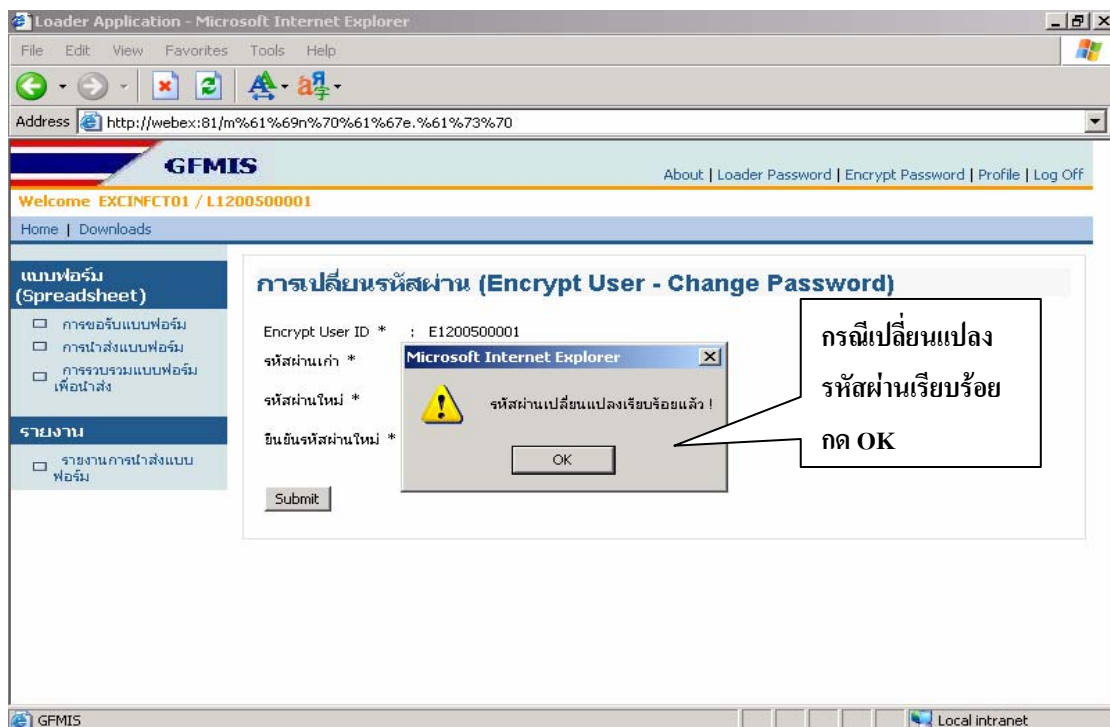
Loader Application - Microsoft Internet Explorer
File Edit View Favorites Tools Help
Address http://webex:81/m%61%69n%70%61%67e.%61%73%70

GFMIS
About | Loader Password | Encrypt Password | Profile | Log Off
Welcome EXCINFCT01 / L1200500001
Home | Downloads

แบบฟอร์ม (Spreadsheet)
การขอรับแบบฟอร์ม
การนำส่งแบบฟอร์ม
การรวบรวมแบบฟอร์มเพื่อนำส่ง
รายงาน
รายงานการนำส่งแบบฟอร์ม

การเปลี่ยนรหัสผ่าน (Encrypt User - Change Password)
Encrypt User ID * : E1200500001
รหัสผ่านเก่า *
รหัสผ่านใหม่ *
ยืนยันรหัสผ่านใหม่ *
Submit

Microsoft Internet Explorer
รหัสผ่านเปลี่ยนแปลงเรียบร้อยแล้ว !
OK

กรณีเปลี่ยนแปลงรหัสผ่านเรียบร้อย กด OK

GFMIS
Local intranet